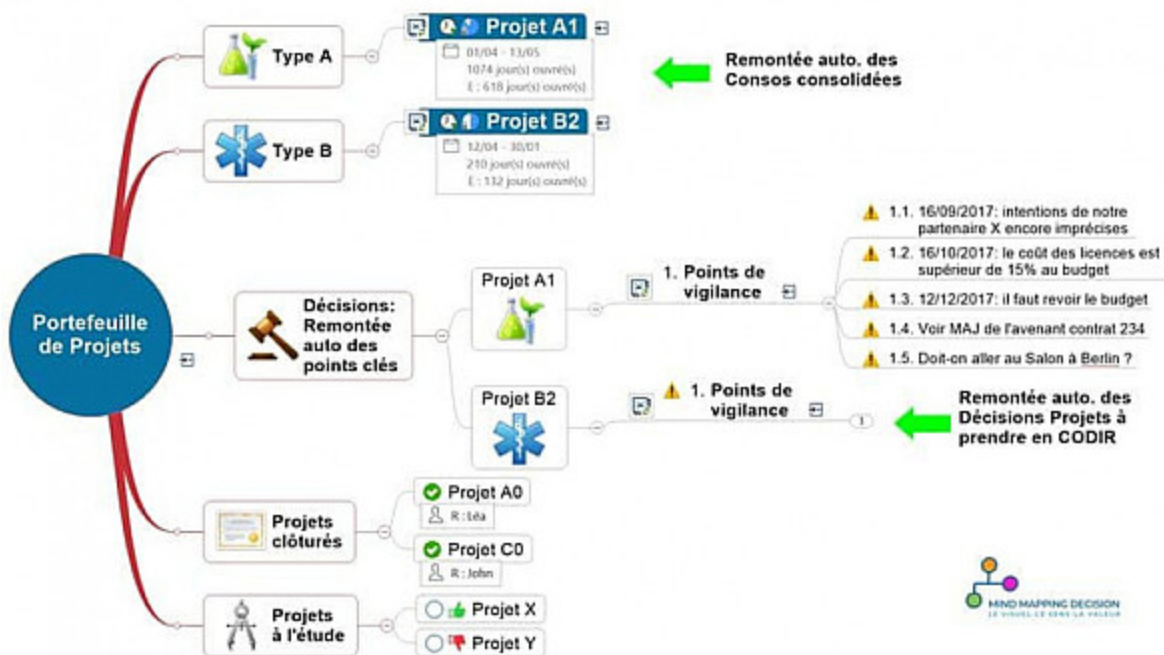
Portefeuille de Projets

Type A

Projet A1
01/04 - 13/05
1074 jour(s) ouvré(s)
E : 618 jour(s) ouvré(s)

Remontée auto. des Consos consolidées

Type B

Projet B2
12/04 - 30/01
210 jour(s) ouvré(s)
E : 132 jour(s) ouvré(s)

Décisions: Remontée auto des points clés

Projet A1

1. Points de vigilance

1.1. 16/09/2017: intentions de notre partenaire X encore imprécises

1.2. 16/10/2017: le coût des licences est supérieur de 15% au budget

1.3. 12/12/2017: il faut revoir le budget

1.4. Voir MAJ de l'avenant contrat 234

1.5. Doit-on aller au Salon à Berlin ?

Projet B2

1. Points de vigilance

1

Remontée auto. des Décisions Projets à prendre en CODIR

Projets clôturés

Projet A0
R : Léa

Projet C0
R : John

Projets à l'étude

Projet X

Projet Y

MIND MAPPING DECISION
LE VISUEL CRÉE DE LA VALEUR